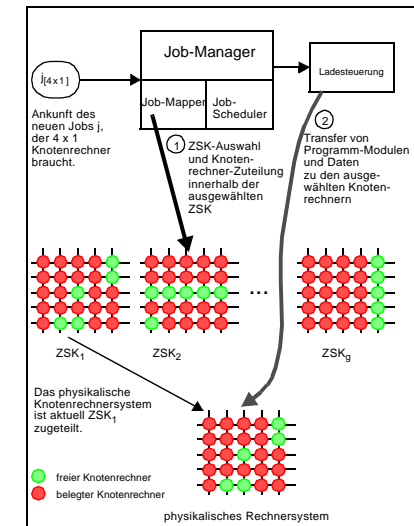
$j_{[4x1]}$

Job-Manager

Job-Mapper

Job-Scheduler

Ladesteuerung

Ankunft des neuen Jobs j, der 4 x 1 Knotenrechner braucht.

1 ZSK-Auswahl und Knotenrechner-Zuteilung innerhalb der ausgewählten ZSK

2 Transfer von Programm-Modulen und Daten zu den ausgewählten Knotenrechnern

...

$ZSK_1$

$ZSK_2$

$ZSK_g$

Das physikalische Knotenrechnersystem ist aktuell $ZSK_1$ zugeteilt.

freier Knotenrechner

belegter Knotenrechner

physikalisches Rechnersystem